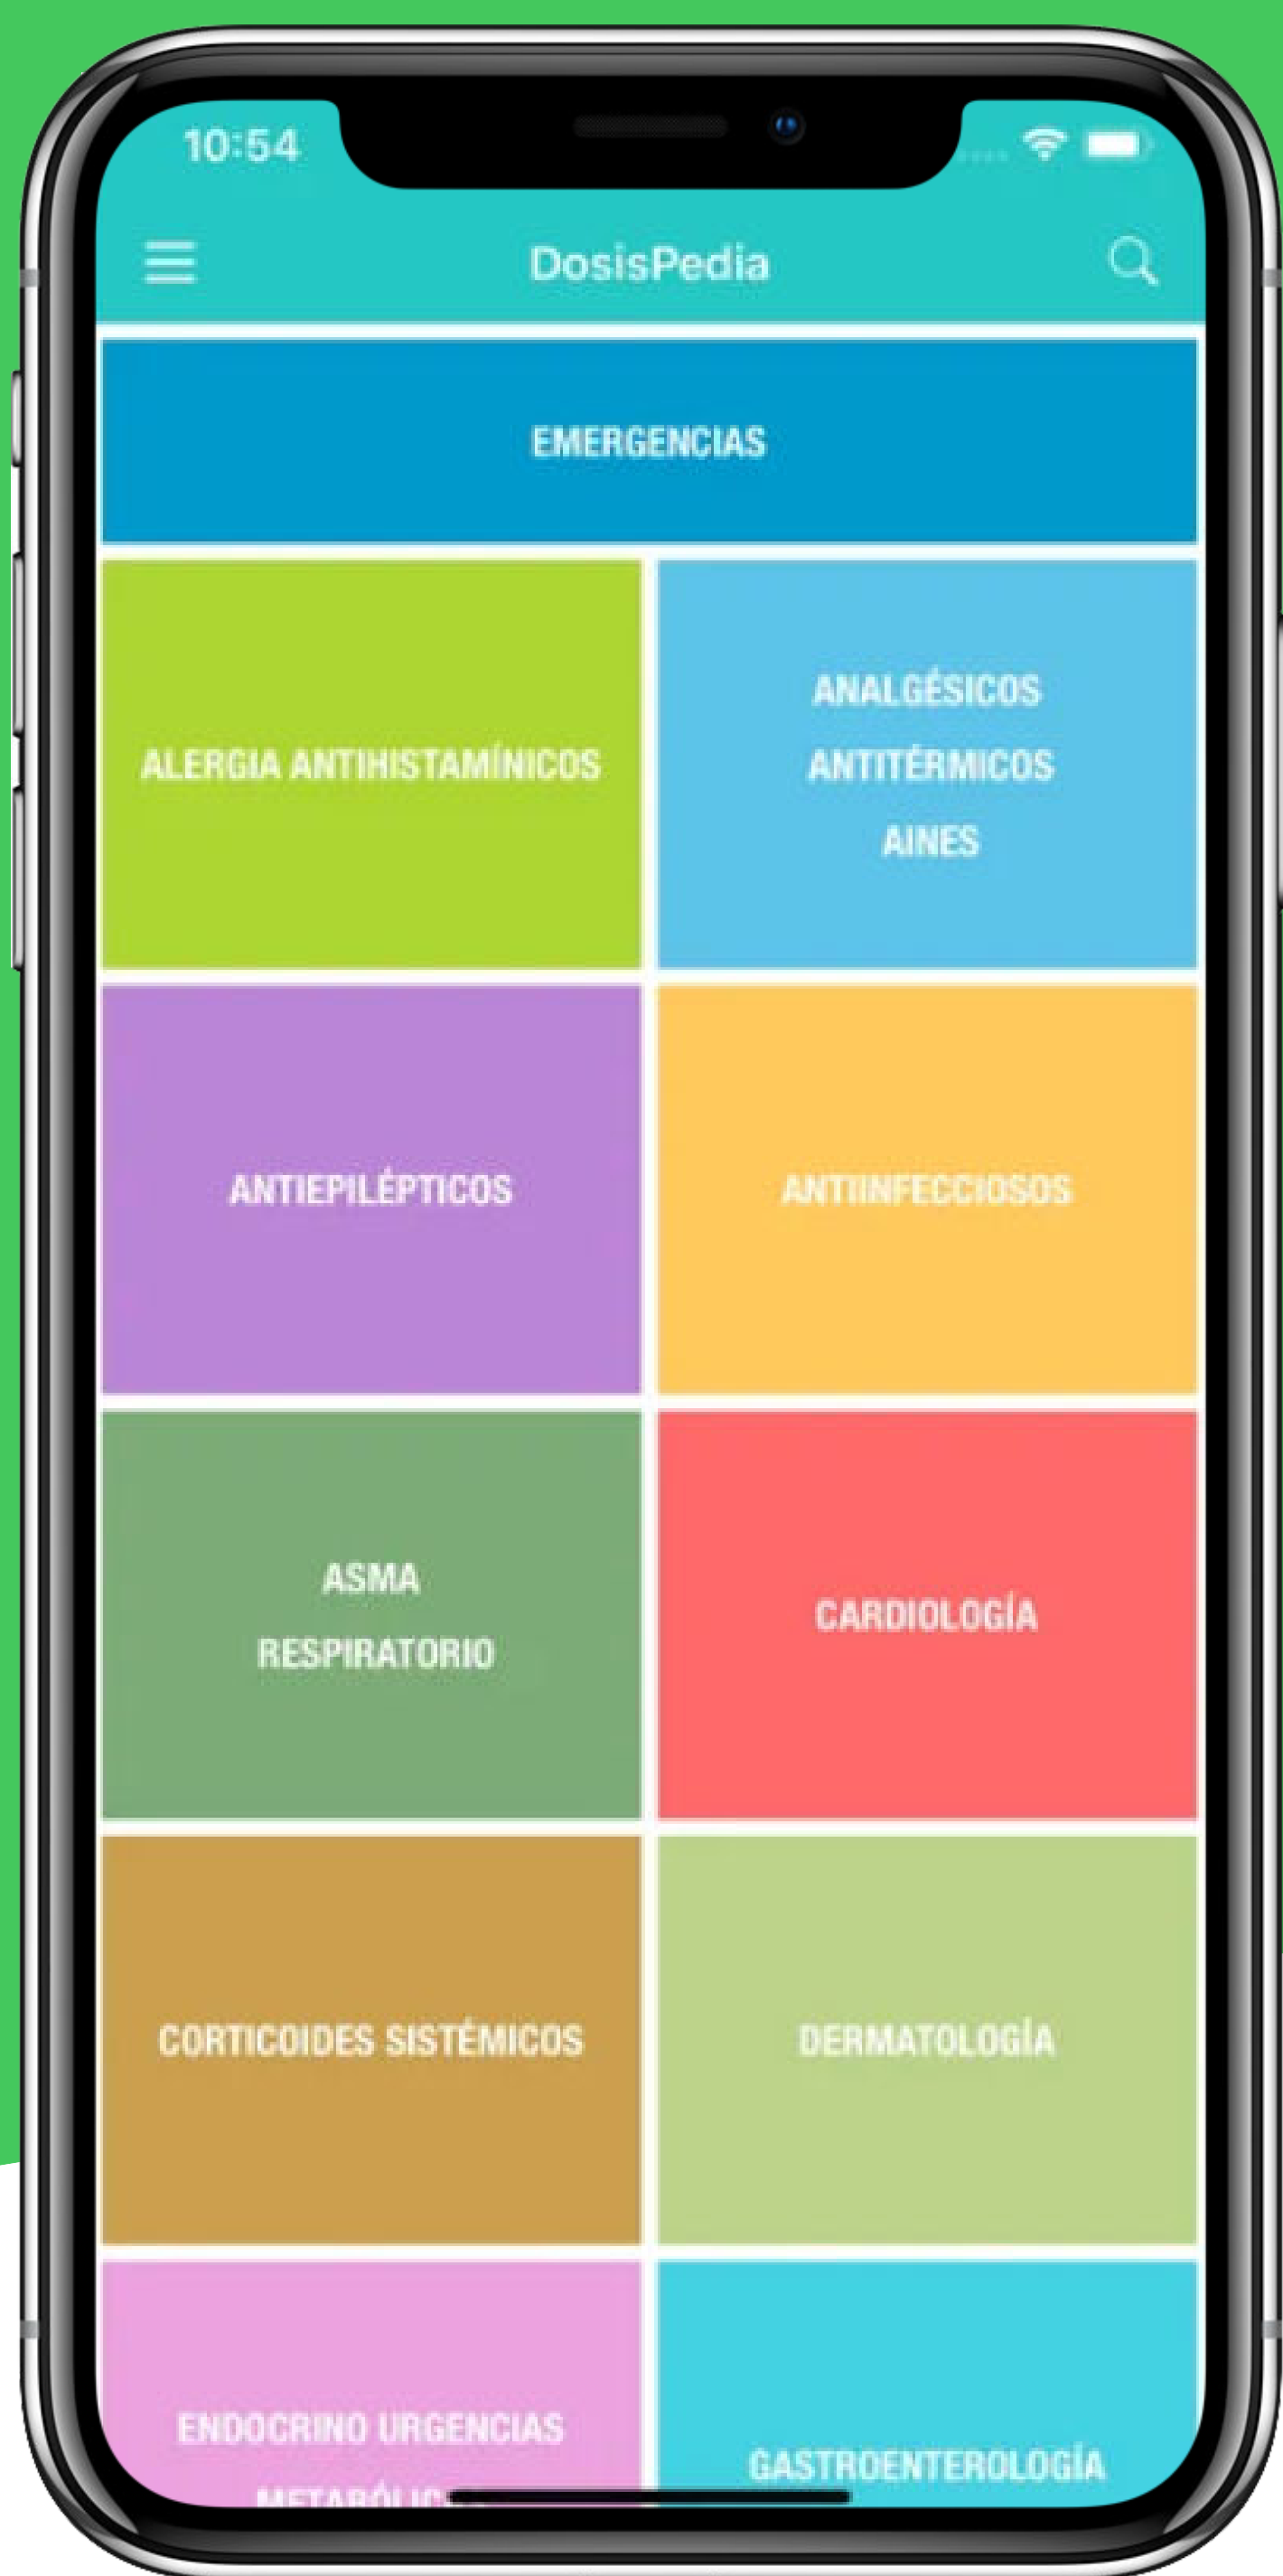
10:54

DosisPedia

EMERGENCIAS

ALERGIA ANTIHISTAMÍNICOS

ANALGÉSICOS
ANTITÉRMICOS
AINES

ANTIEPILÉPTICOS

ANTIINFECCIOSOS

ASMA
RESPIRATORIO

CARDIOLOGÍA

CORTICOIDES SISTÉMICOS

DERMATOLOGÍA

ENDOCRINO URGENCIAS
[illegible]

GASTROENTEROLOGÍA